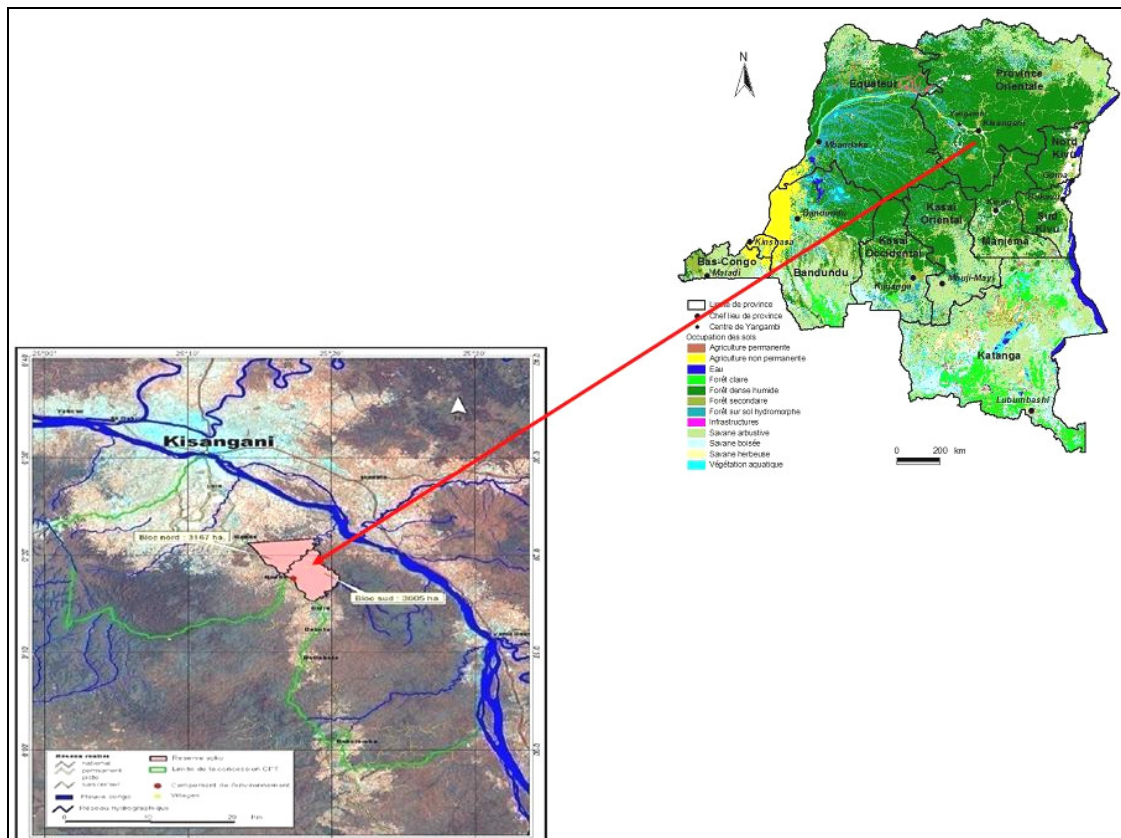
N

Equateur

Province Orientale

Yangambi

Kisangani

Mbandaka

Nord Kivu

Goma

Bandundu

Kinshasa

Kasai Oriental

Bukavu

Sud Kivu

Bas-Congo

Matadi

Kasai Occidental

Kindu

Maniema

Bandundu

Kananga

Mbuji-Mayi

Katanga

Lubumbashi

0 200 km

Limite de province
Chef lieu de province
Centre de Yangambi
Occupation des sols
Agriculture permanente
Agriculture non permanente
Eau
Forêt claire
Forêt dense humide
Forêt secondaire
Forêt sur sol hydromorphe
Infrastructures
Savane arbustive
Savane boisée
Savane herbeuse
Végétation aquatique

25°00' 25°10' 25°20' 25°30'

Kisangani

Bloc nord : 3167 ha.

Bloc sud : 3605 ha.

Réseau routier
national
permanent
privé
secondaire
Fleuve congo
Réseau hydrographique
Réserve

Limite de la concession CFT
Campement de l'environnement
Villages

0 10 20 Km